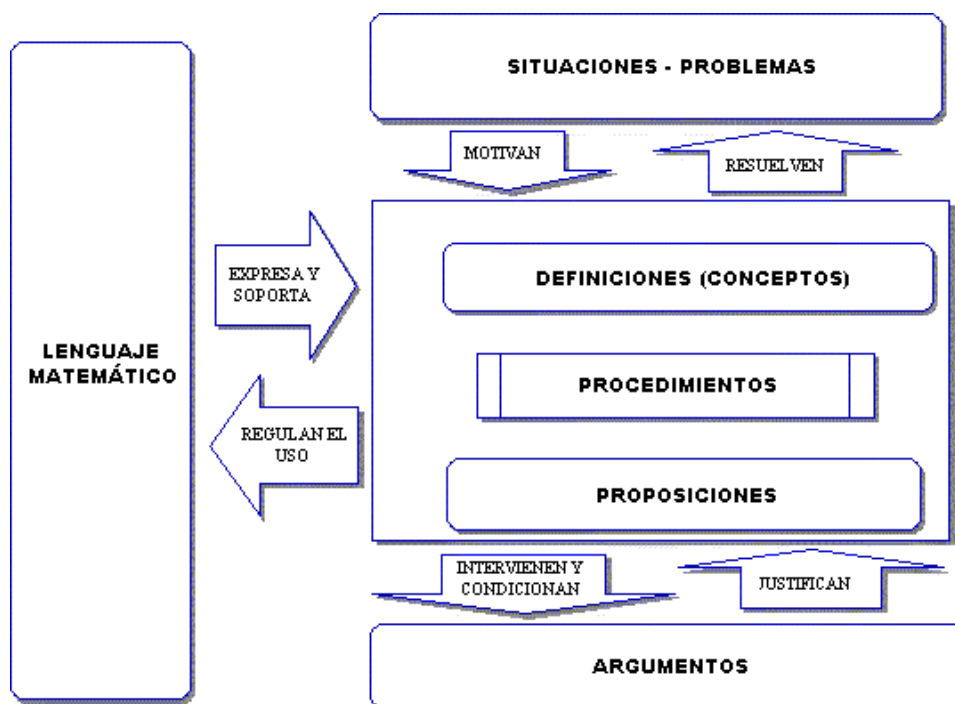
SITUACIONES - PROBLEMAS

MOTIVAN

RESUELVEN

LENGUAJE MATEMÁTICO

EXPRESA Y SOPORTA

DEFINICIONES (CONCEPTOS)

PROCEDIMIENTOS

REGULAN EL USO

PROPOSICIONES

INTERVIENEN Y CONDICIONAN

JUSTIFICAN

ARGUMENTOS